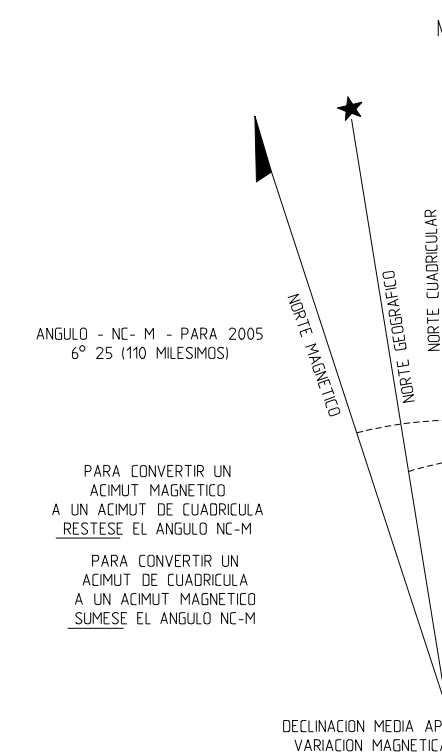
M

NORTE MAGNETICO

NORTE GEOGRAFICO

NORTE CUADRICULAR

ANGULO - NC- M - PARA 2005
6° 25 (110 MILESIMOS)

PARA CONVERTIR UN ACIMUT MAGNETICO A UN ACIMUT DE CUADRICULA RESTESE EL ANGULO NC-M

PARA CONVERTIR UN ACIMUT DE CUADRICULA A UN ACIMUT MAGNETICO SUMESE EL ANGULO NC-M

DECLINACION MEDIA AP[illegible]
VARIACION MAGNETIC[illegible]